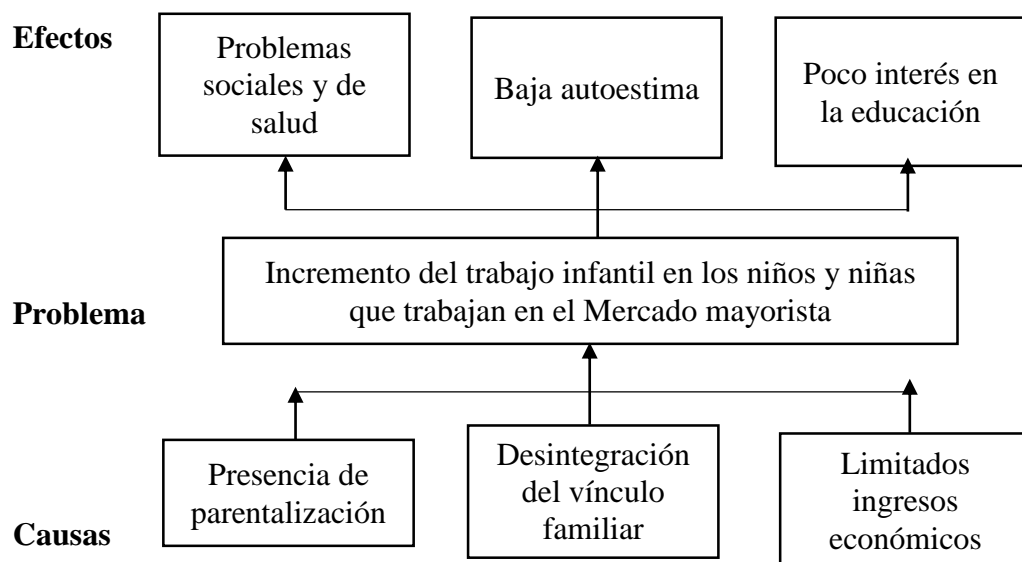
Efectos

Problemas sociales y de salud

Baja autoestima

Poco interés en la educación

Incremento del trabajo infantil en los niños y niñas que trabajan en el Mercado mayorista

Problema

Presencia de parentalización

Desintegración del vínculo familiar

Limitados ingresos económicos

Causas